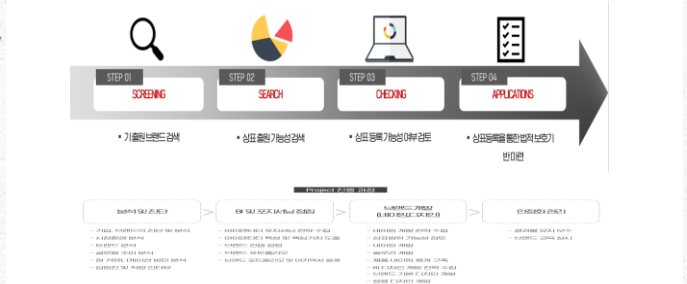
STEP 01
SCREENING

STEP 02
SEARCH

STEP 03
CHECKING

STEP 04
APPLICATIONS

• 기출원 브랜드 검색

• 상표 출원 가능성 검색

• 상표 등록 가능성 여부 검토

• 상표등록을 통한 법적 보호기반 마련

Project 진행 과정

분석 및 진단
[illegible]

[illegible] 포지셔닝 전략
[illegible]

브랜드 개발
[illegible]

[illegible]
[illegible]